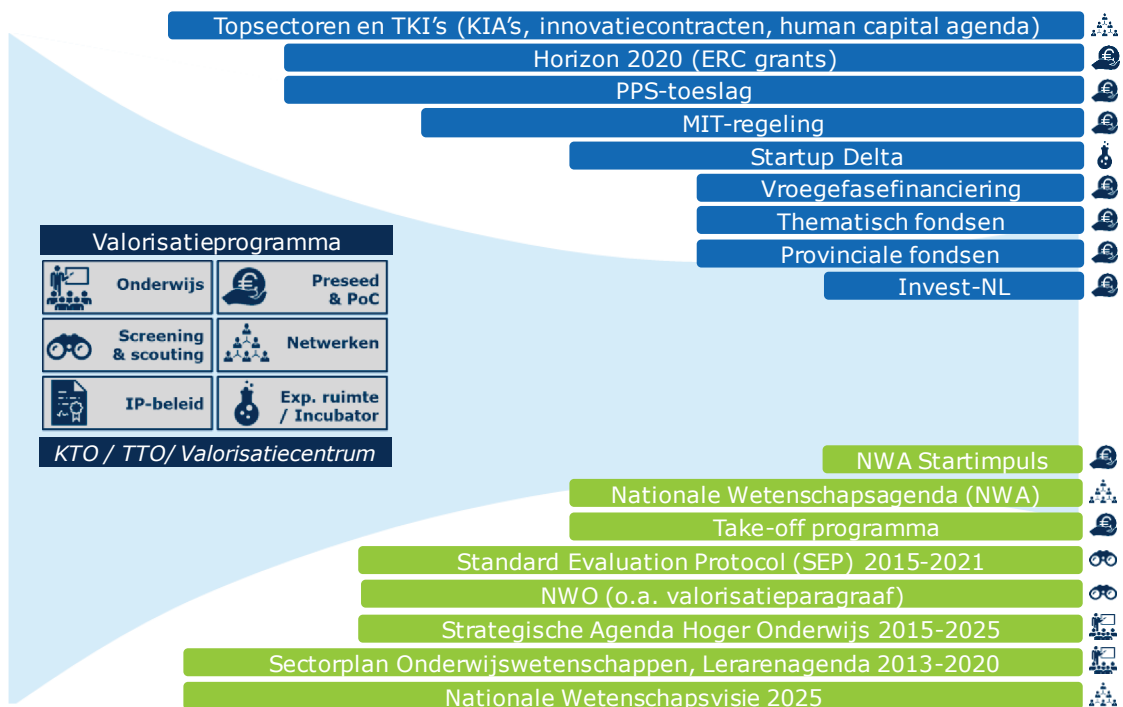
Topsectoren en TKI’s (KIA’s, innovatiecontracten, human capital agenda)

Horizon 2020 (ERC grants)

PPS-toeslag

MIT-regeling

Startup Delta

Vroegefasefinanciering

Thematisch fondsen

Provinciale fondsen

Invest-NL

Valorisatieprogramma

Onderwijs

Preseed & PoC

Screening & scouting

Netwerken

IP-beleid

Exp. ruimte / Incubator

KTO / TTO/ Valorisatiecentrum

NWA Startimpuls

Nationale Wetenschapsagenda (NWA)

Take-off programma

Standard Evaluation Protocol (SEP) 2015-2021

NWO (o.a. valorisatieparagraaf)

Strategische Agenda Hoger Onderwijs 2015-2025

Sectorplan Onderwijswetenschappen, Lerarenagenda 2013-2020

Nationale Wetenschapsvisie 2025